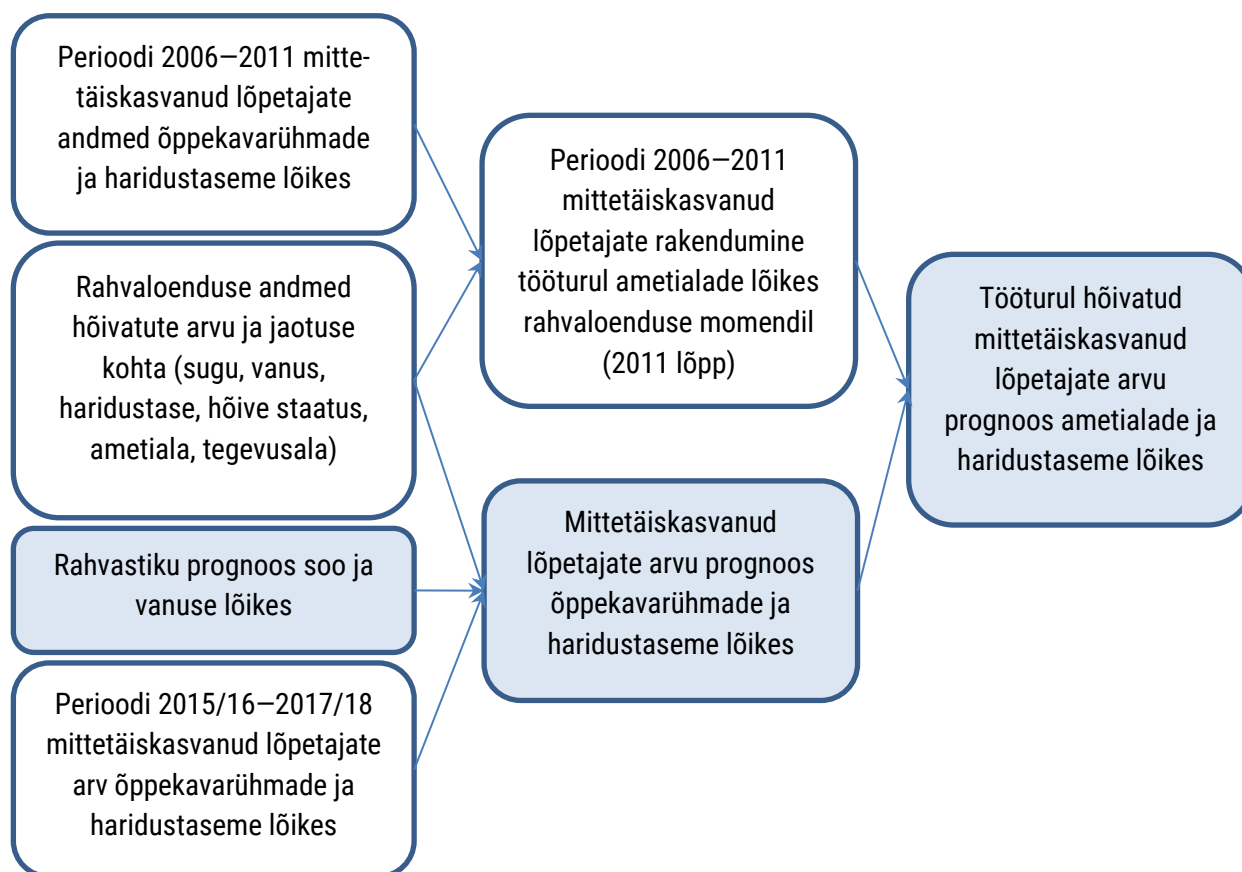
Perioodi 2006—2011 mittetäiskasvanud lõpetajate andmed õppekavarühmade ja haridustaseme lõikes

Rahvaloenduse andmed hõivatute arvu ja jaotuse kohta (sugu, vanus, haridustase, hõive staatus, ametiala, tegevusala)

Rahvastiku prognoos soo ja vanuse lõikes

Perioodi 2015/16—2017/18 mittetäiskasvanud lõpetajate arv õppekavarühmade ja haridustaseme lõikes

Perioodi 2006—2011 mittetäiskasvanud lõpetajate rakendumine tööturul ametialade lõikes rahvaloenduse momendil (2011 lõpp)

Mittetäiskasvanud lõpetajate arvu prognoos õppekavarühmade ja haridustaseme lõikes

Tööturul hõivatud mittetäiskasvanud lõpetajate arvu prognoos ametialade ja haridustaseme lõikes